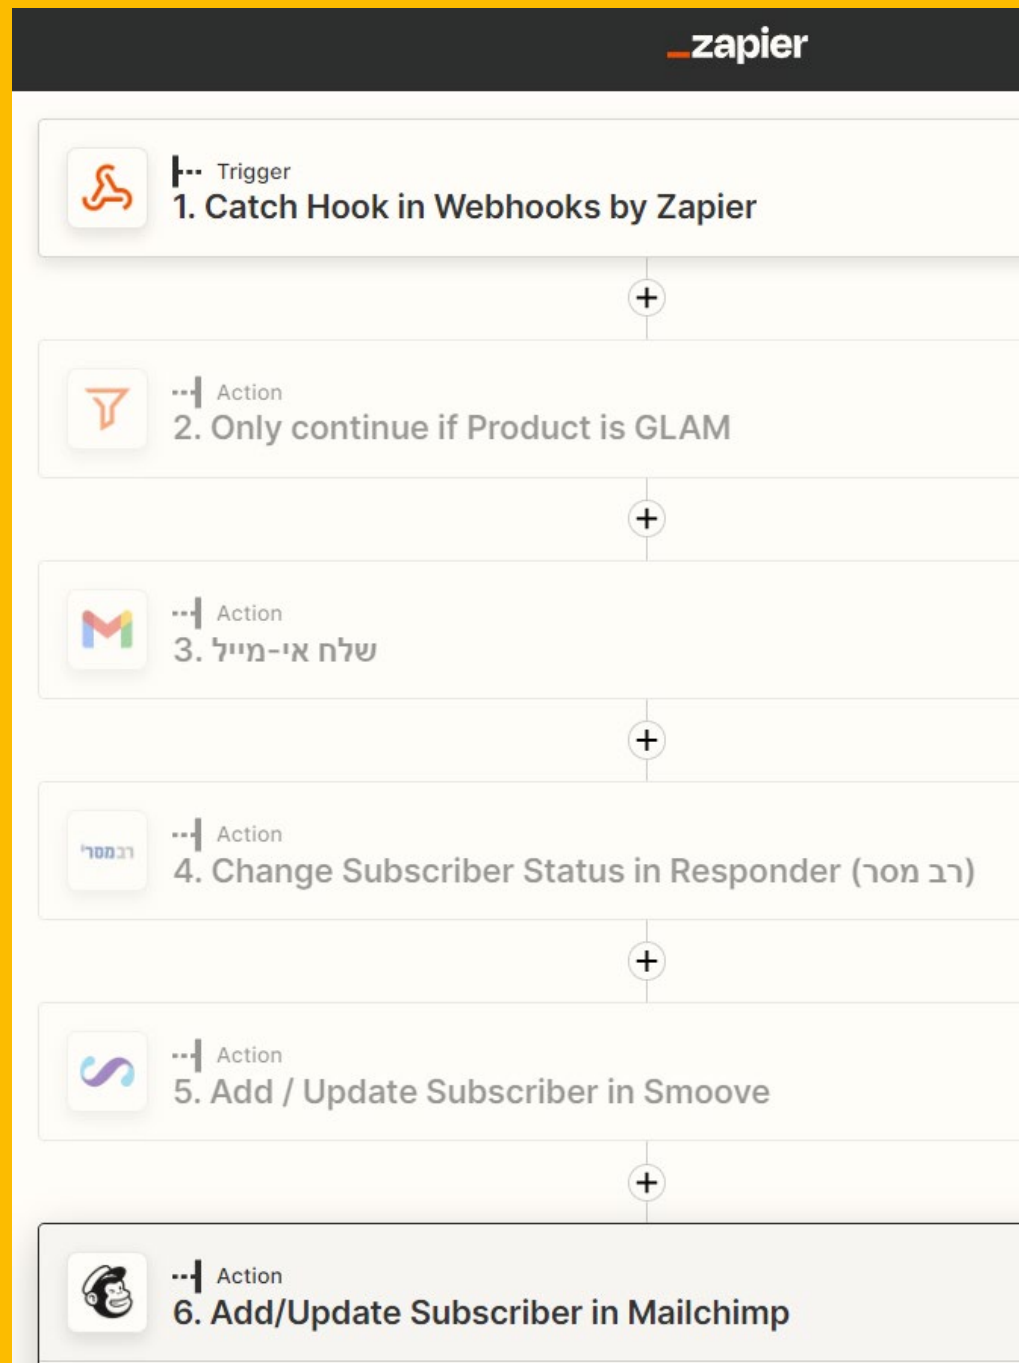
zapier

Trigger
1. Catch Hook in Webhooks by Zapier

+

Action
2. Only continue if Product is GLAM

+

Action
3. שלח אי-מייל

+

רב מסר
Action
4. Change Subscriber Status in Responder (רב מסר)

+

Action
5. Add / Update Subscriber in Smoove

+

Action
6. Add/Update Subscriber in Mailchimp